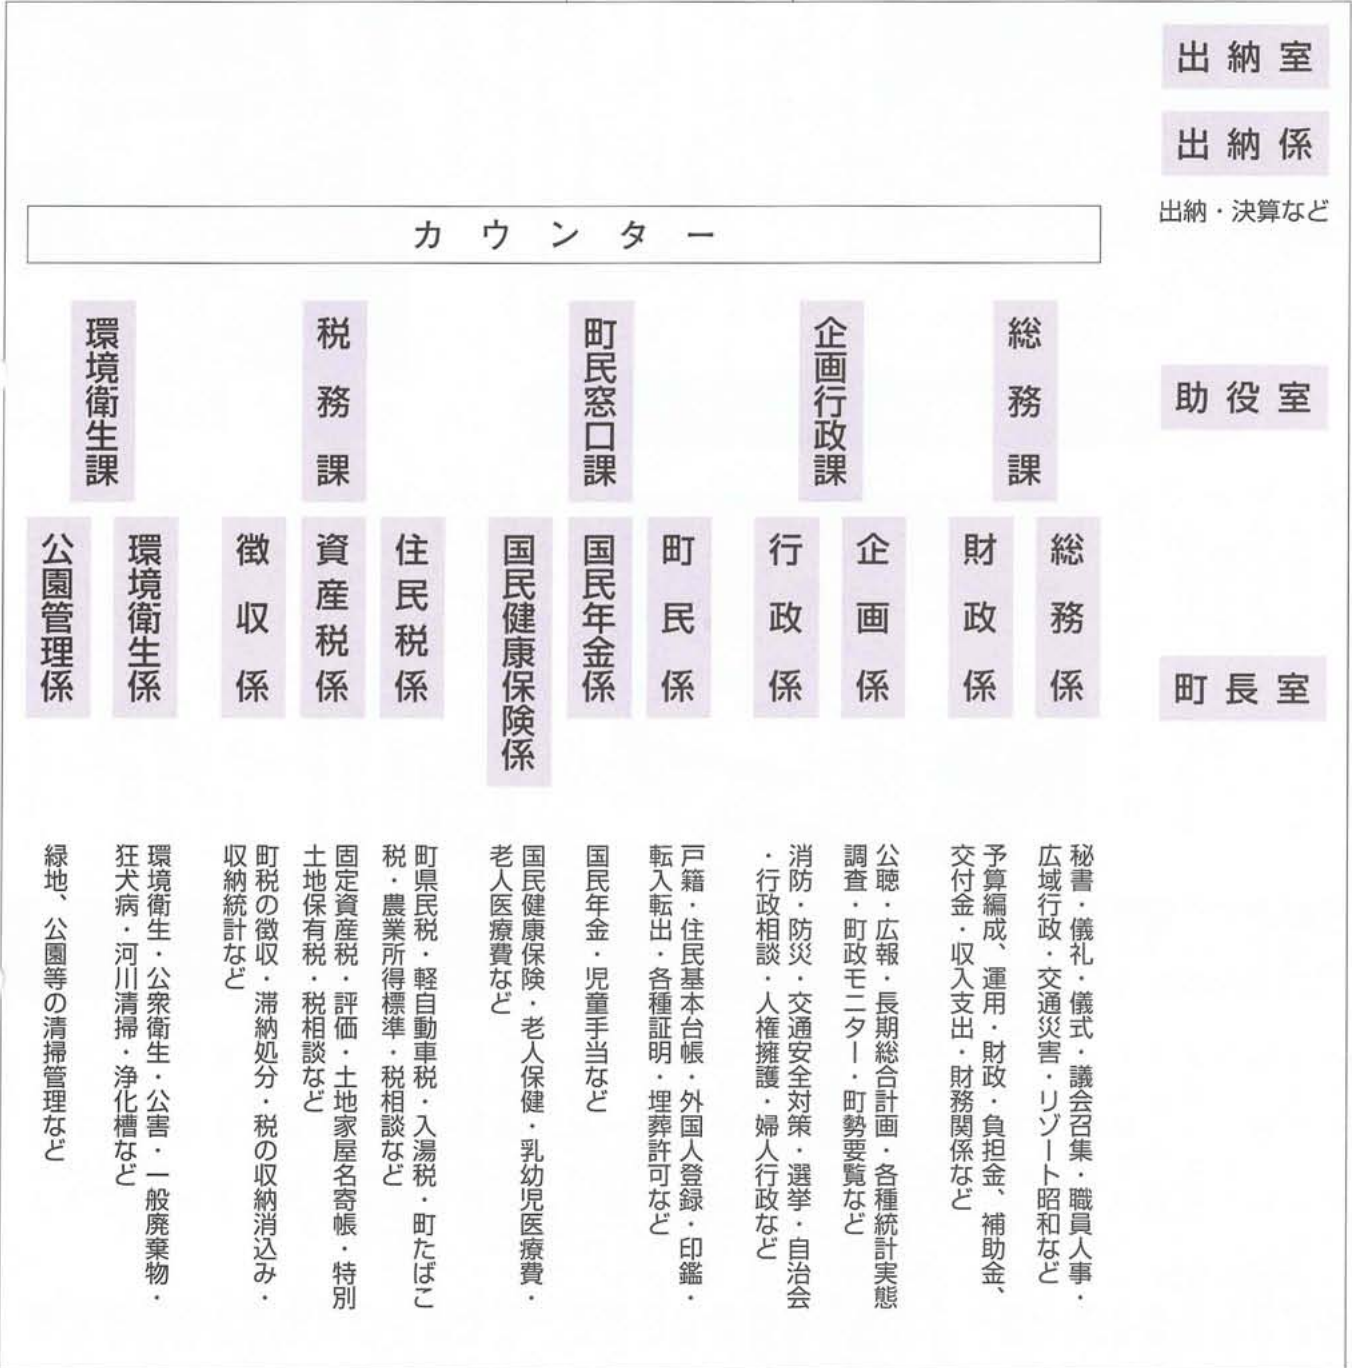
出納室

出納係

出納・決算など

カウンター

総務課

企画行政課

町民窓口課

税務課

環境衛生課

助役室

総務係

財政係

企画係

行政係

町民係

国民年金係

国民健康保険係

住民税係

資産税係

徴収係

環境衛生係

公園管理係

町長室

秘書・儀礼・儀式・議会召集・職員人事・広域行政・交通災害・リゾート昭和など

予算編成、運用・財政・負担金、補助金、交付金・収入支出・財務関係など

公聴・広報・長期総合計画・各種統計実態調査・町政モニター・町勢要覧など

消防・防災・交通安全対策・選挙・自治会・行政相談・人権擁護・婦人行政など

戸籍・住民基本台帳・外国人登録・印鑑・転入転出・各種証明・埋葬許可など

国民年金・児童手当など

国民健康保険・老人保健・乳幼児医療費・老人医療費など

町県民税・軽自動車税・入湯税・町たばこ税・農業所得標準・税相談など

固定資産税・評価・土地家屋名寄帳・特別土地保有税・税相談など

町税の徴収・滞納処分・税の収納消込み・収納統計など

環境衛生・公衆衛生・公害・一般廃棄物・狂犬病・河川清掃・浄化槽など

緑地、公園等の清掃管理など